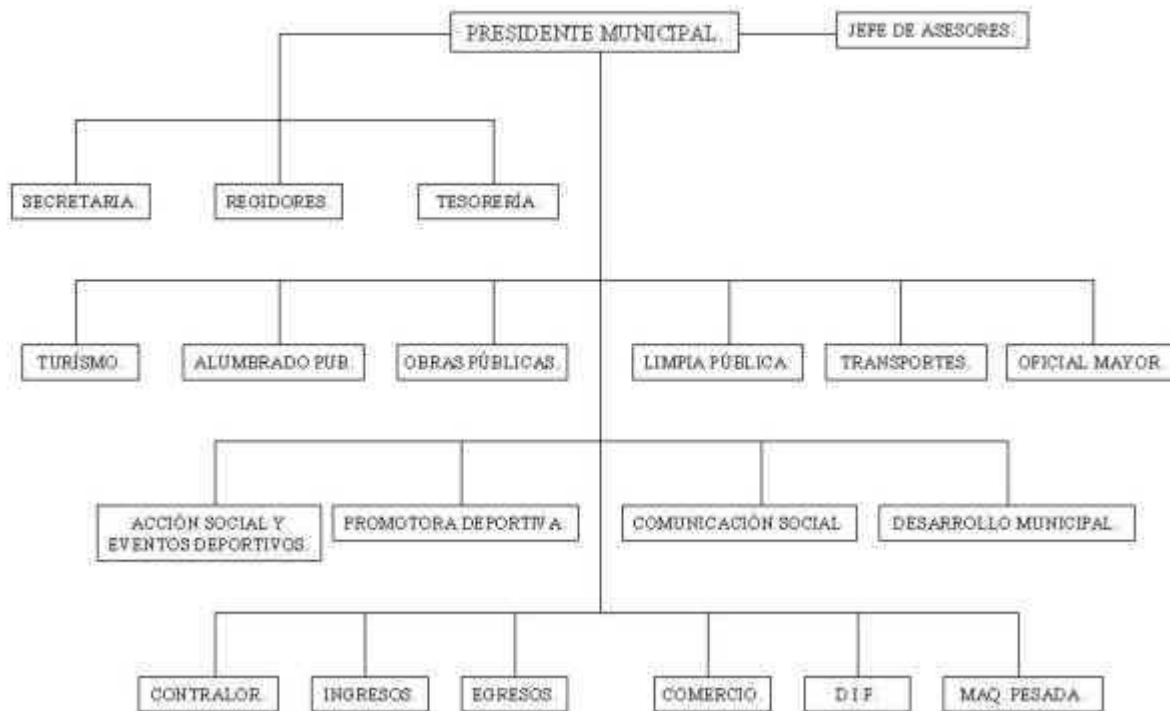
PRESIDENTE MUNICIPAL.

JEFE DE ASESORES.

SECRETARIA.

REGIDORES.

TESORERÍA.

TURÍSMO.

ALUMBRADO PUB.

OBRAS PÚBLICAS.

LIMPIA PÚBLICA.

TRANSPORTES.

OFICIAL MAYOR.

ACCIÓN SOCIAL Y EVENTOS DEPORTIVOS.

PROMOTORA DEPORTIVA.

COMUNICACIÓN SOCIAL.

DESARROLLO MUNICIPAL.

CONTRALOR.

INGRESOS.

EGRESOS.

COMERCIO.

D.I.F.

MAQ. PESADA.